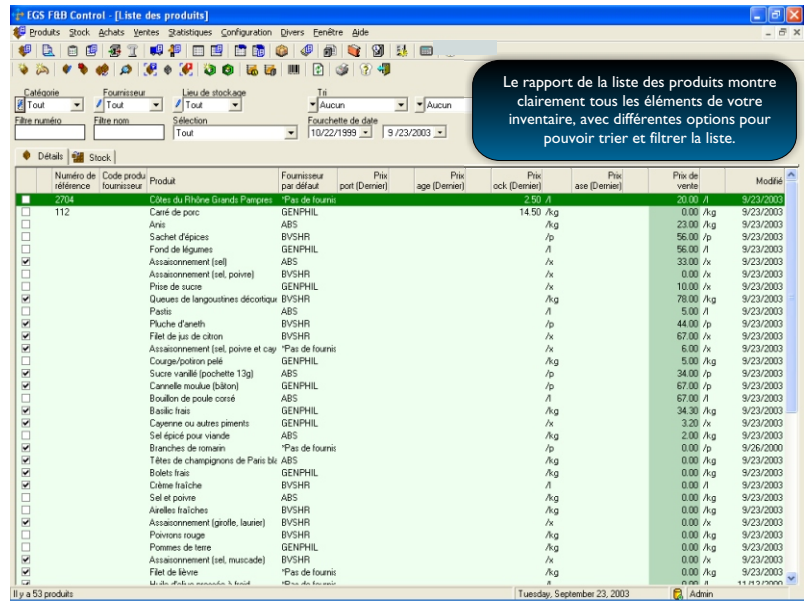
EGS F&B Control - [Liste des produits]

Produits Stock Achats Ventes Statistiques Configuration Divers Fenêtre Aide

Le rapport de la liste des produits montre clairement tous les éléments de votre inventaire, avec différentes options pour pouvoir trier et filtrer la liste.

Catégorie: Tout
Fournisseur: Tout
Lieu de stockage: Tout
Tri: Aucun | Aucun
Filtre numéro
Filtre nom
Sélection: Tout
Fourchette de date: 10/22/1999 | 9/23/2003

Détails | Stock

| | Numéro de référence | Code produit fournisseur | Produit | Fournisseur par défaut | Prix port (Dernier) | Prix age (Dernier) | Prix ock (Dernier) | Prix ase (Dernier) | Prix de vente | Modifié |
|---|---|---|---|---|---|---|---|---|---|---|
| ☐ | 2704 | | Côtes du Rhône Grands Pampres | *Pas de fournis | | | 2.50 /l | | 20.00 /l | 9/23/2003 |
| ☐ | 112 | | Carré de porc | GENPHIL | | | 14.50 /kg | | 0.00 /kg | 9/23/2003 |
| ☐ | | | Anis | ABS | | | /kg | | 23.00 /kg | 9/23/2003 |
| ☐ | | | Sachet d'épices | BVSHR | | | /p | | 56.00 /p | 9/23/2003 |
| ☐ | | | Fond de légumes | GENPHIL | | | /l | | 56.00 /l | 9/23/2003 |
| ☑ | | | Assaisonnement (sel) | ABS | | | /x | | 33.00 /x | 9/23/2003 |
| ☐ | | | Assaisonnement (sel, poivre) | BVSHR | | | /x | | 0.00 /x | 9/23/2003 |
| ☐ | | | Prise de sucre | GENPHIL | | | /x | | 10.00 /x | 9/23/2003 |
| ☑ | | | Queues de langoustines décortiqu | BVSHR | | | /kg | | 78.00 /kg | 9/23/2003 |
| ☐ | | | Pastis | ABS | | | /l | | 5.00 /l | 9/23/2003 |
| ☑ | | | Pluche d'aneth | BVSHR | | | /p | | 44.00 /p | 9/23/2003 |
| ☑ | | | Filet de jus de citron | BVSHR | | | /x | | 67.00 /x | 9/23/2003 |
| ☑ | | | Assaisonnement (sel, poivre et cay | *Pas de fournis | | | /x | | 6.00 /x | 9/23/2003 |
| ☐ | | | Courge/potiron pelé | GENPHIL | | | /kg | | 5.00 /kg | 9/23/2003 |
| ☑ | | | Sucre vanillé (pochette 13g) | ABS | | | /p | | 34.00 /p | 9/23/2003 |
| ☑ | | | Cannelle moulue (bâton) | GENPHIL | | | /p | | 67.00 /p | 9/23/2003 |
| ☐ | | | Bouillon de poule corsé | ABS | | | /l | | 67.00 /l | 9/23/2003 |
| ☑ | | | Basilic frais | GENPHIL | | | /kg | | 34.30 /kg | 9/23/2003 |
| ☑ | | | Cayenne ou autres piments | GENPHIL | | | /x | | 3.20 /x | 9/23/2003 |
| ☐ | | | Sel épicé pour viande | ABS | | | /kg | | 2.00 /kg | 9/23/2003 |
| ☑ | | | Branches de romarin | *Pas de fournis | | | /p | | 0.00 /p | 9/26/2000 |
| ☑ | | | Têtes de champignons de Paris bla | ABS | | | /kg | | 0.00 /kg | 9/23/2003 |
| ☑ | | | Bolets frais | GENPHIL | | | /kg | | 0.00 /kg | 9/23/2003 |
| ☑ | | | Crème fraîche | BVSHR | | | /l | | 0.00 /l | 9/23/2003 |
| ☐ | | | Sel et poivre | ABS | | | /kg | | 0.00 /kg | 9/23/2003 |
| ☐ | | | Airelles fraîches | BVSHR | | | /kg | | 0.00 /kg | 9/23/2003 |
| ☑ | | | Assaisonnement (girolle, laurier) | BVSHR | | | /x | | 0.00 /x | 9/23/2003 |
| ☐ | | | Poivrons rouge | BVSHR | | | /kg | | 0.00 /kg | 9/23/2003 |
| ☐ | | | Pommes de terre | GENPHIL | | | /kg | | 0.00 /kg | 9/23/2003 |
| ☑ | | | Assaisonnement (sel, muscade) | BVSHR | | | /x | | 0.00 /x | 9/23/2003 |
| ☑ | | | Filet de lièvre | *Pas de fournis | | | /kg | | 0.00 /kg | 9/23/2003 |
| ☑ | | | Huile d'olive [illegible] | *Pas de fournis | | | /l | | 0.00 /l | 11/12/2000 |

Il y a 53 produits | Tuesday, September 23, 2003 | Admin